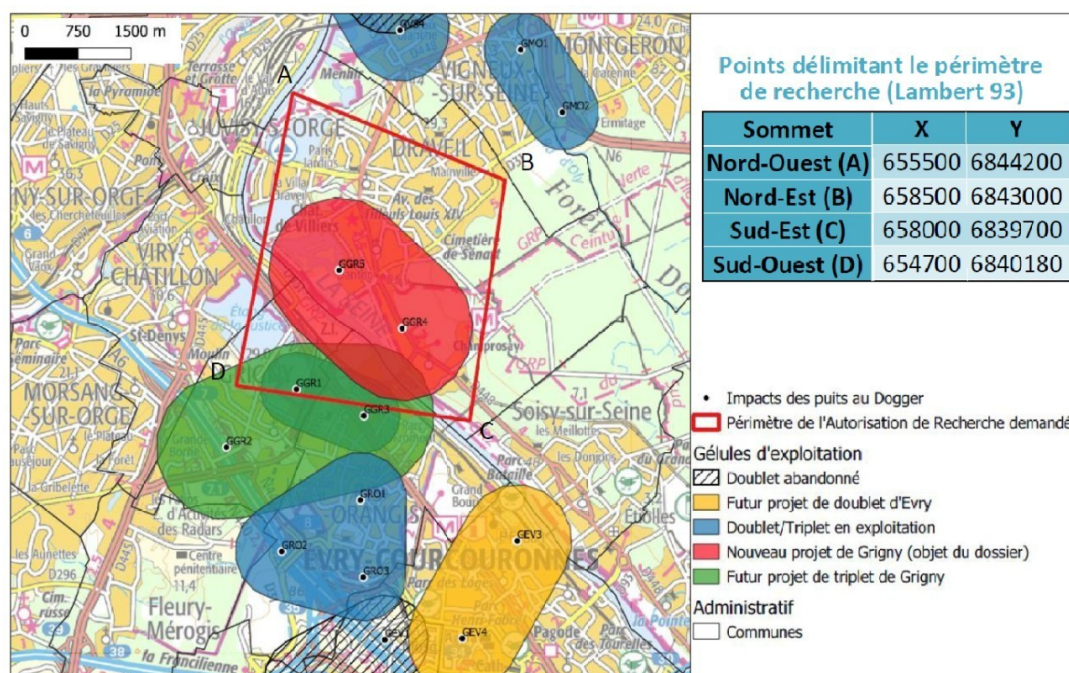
0 750 1500 m

A

B

C

D

GVI4

GMO1

GMO2

GGR5

GGR4

GGR1

GGR3

GGR2

GRO1

GRO2

GRO3

GEV3

GEV4

GEV1

JUVISY-S-ORGE

DRAVEIL

VIGNEUX-SUR-SEINE

MONTGERON

VIRY-CHÂTILLON

MORSANG-SUR-ORGE

Soisy-sur-Seine

EVRY-COURCOURONNES

ORANGIS

Fleury-Mérogis

Cimetière de Sénart

Champrosay

la Francilienne

Points délimitant le périmètre de recherche (Lambert 93)

| Sommet | X | Y |
|---|---|---|
| Nord-Ouest (A) | 655500 | 6844200 |
| Nord-Est (B) | 658500 | 6843000 |
| Sud-Est (C) | 658000 | 6839700 |
| Sud-Ouest (D) | 654700 | 6840180 |

Impacts des puits au Dogger

Périmètre de l'Autorisation de Recherche demandé

Gélules d'exploitation

Doublet abandonné

Futur projet de doublet d'Evry

Doublet/Triplet en exploitation

Nouveau projet de Grigny (objet du dossier)

Futur projet de triplet de Grigny

Administratif

Communes